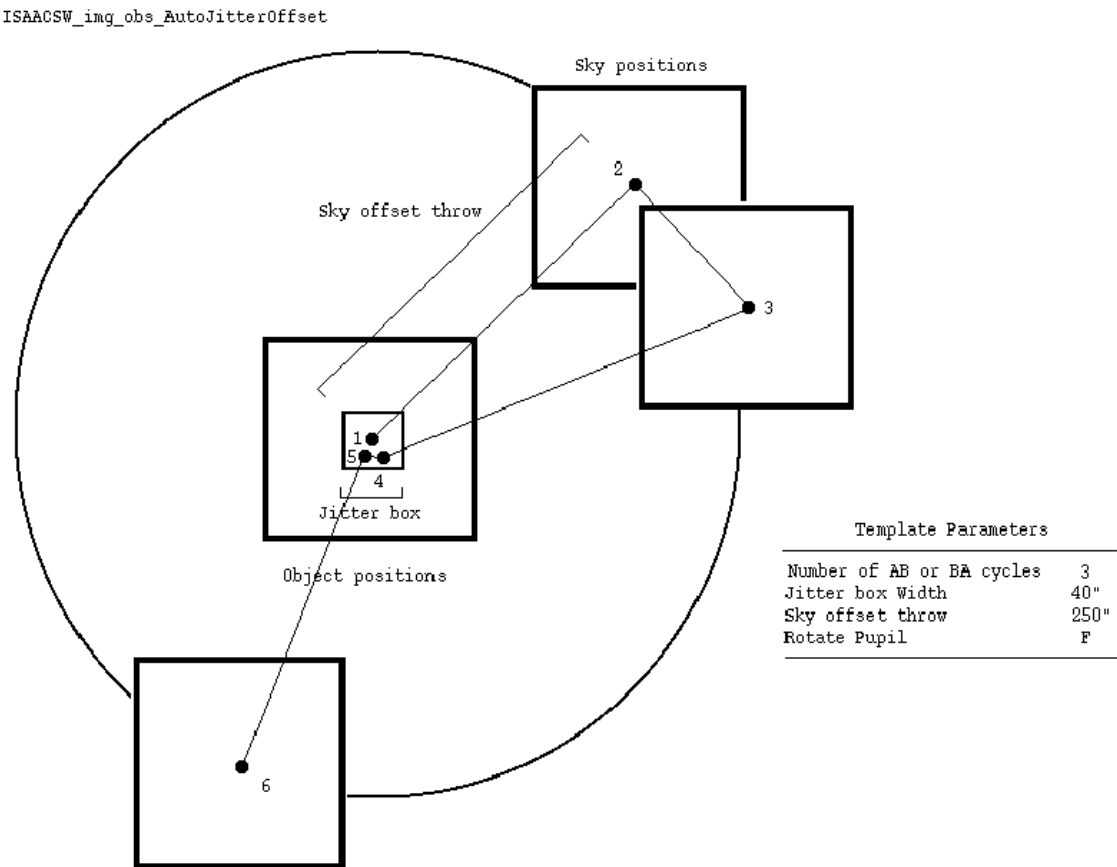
ISAACSW_img_obs_AutoJitterOffset

Sky positions

2

Sky offset throw

3

1

5

4

Jitter box

Object positions

6

Template Parameters

| | |
|---|---|
| Number of AB or BA cycles | 3 |
| Jitter box Width | 40" |
| Sky offset throw | 250" |
| Rotate Pupil | F |